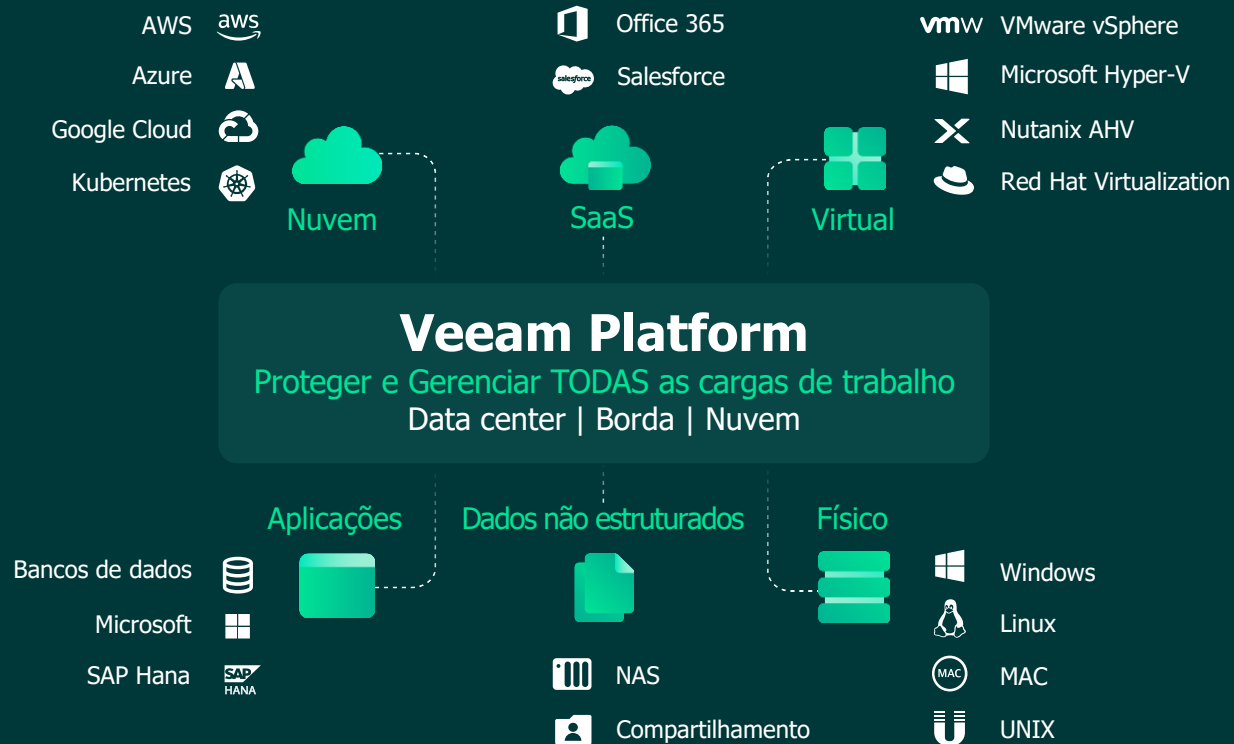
AWS aws
Azure
Google Cloud
Kubernetes

Nuvem

Office 365
salesforce Salesforce

SaaS

vmw VMware vSphere
Microsoft Hyper-V
Nutanix AHV
Red Hat Virtualization

Virtual

Veeam Platform
Proteger e Gerenciar TODAS as cargas de trabalho
Data center | Borda | Nuvem

Aplicações

Bancos de dados
Microsoft
SAP Hana SAP HANA

Dados não estruturados

NAS
Compartilhamento

Físico

Windows
Linux
MAC MAC
UNIX